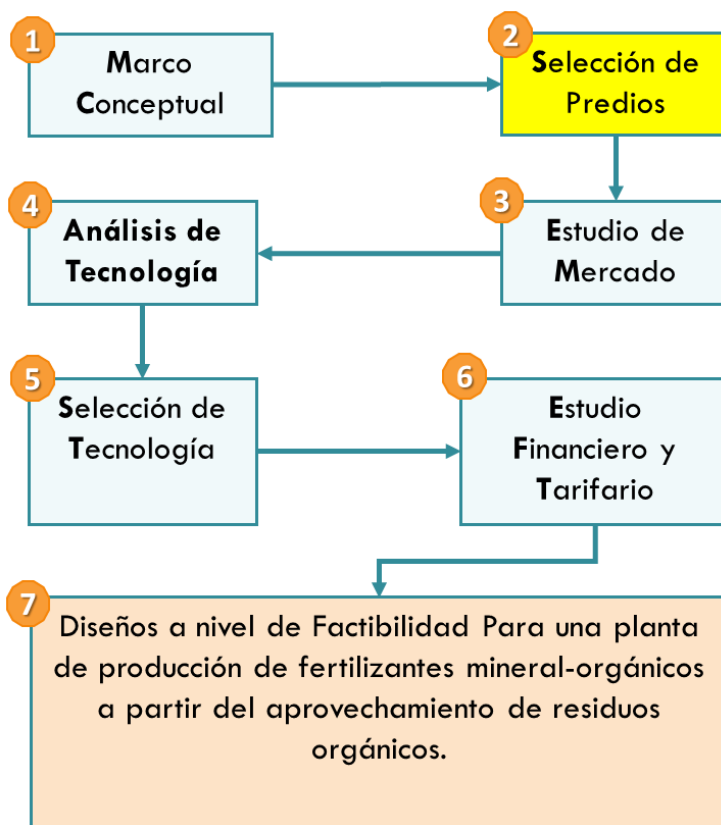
1
Marco Conceptual

2
Selección de Predios

3
Estudio de Mercado

4
Análisis de Tecnología

5
Selección de Tecnología

6
Estudio Financiero y Tarifario

7
Diseños a nivel de Factibilidad Para una planta de producción de fertilizantes mineral-orgánicos a partir del aprovechamiento de residuos orgánicos.